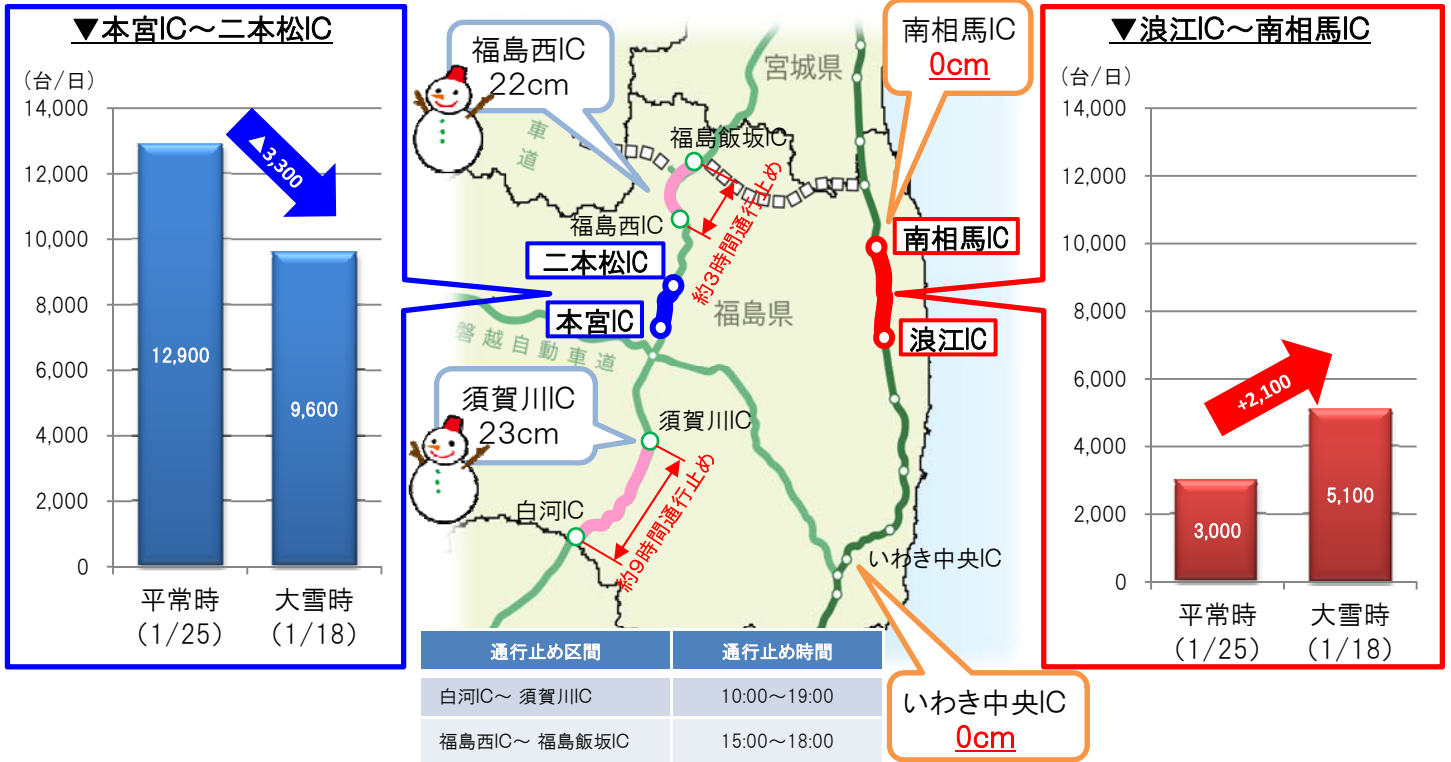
▼本宮IC～二本松IC

（台/日）
14,000
12,000
10,000
8,000
6,000
4,000
2,000
0

▲3,300

12,900
9,600

平常時
（1/25）
大雪時
（1/18）

福島西IC
22cm

宮城県
東北道
福島飯坂IC
福島西IC
約3時間通行止め
二本松IC
本宮IC
福島県
磐越自動車道

須賀川IC
23cm

須賀川IC
白河IC
約9時間通行止め

南相馬IC
0cm

南相馬IC
浪江IC
いわき中央IC

| 通行止め区間 | 通行止め時間 |
|---|---|
| 白河IC～ 須賀川IC | 10:00～19:00 |
| 福島西IC～ 福島飯坂IC | 15:00～18:00 |

いわき中央IC
0cm

▼浪江IC～南相馬IC

（台/日）
14,000
12,000
10,000
8,000
6,000
4,000
2,000
0

+2,100

3,000
5,100

平常時
（1/25）
大雪時
（1/18）